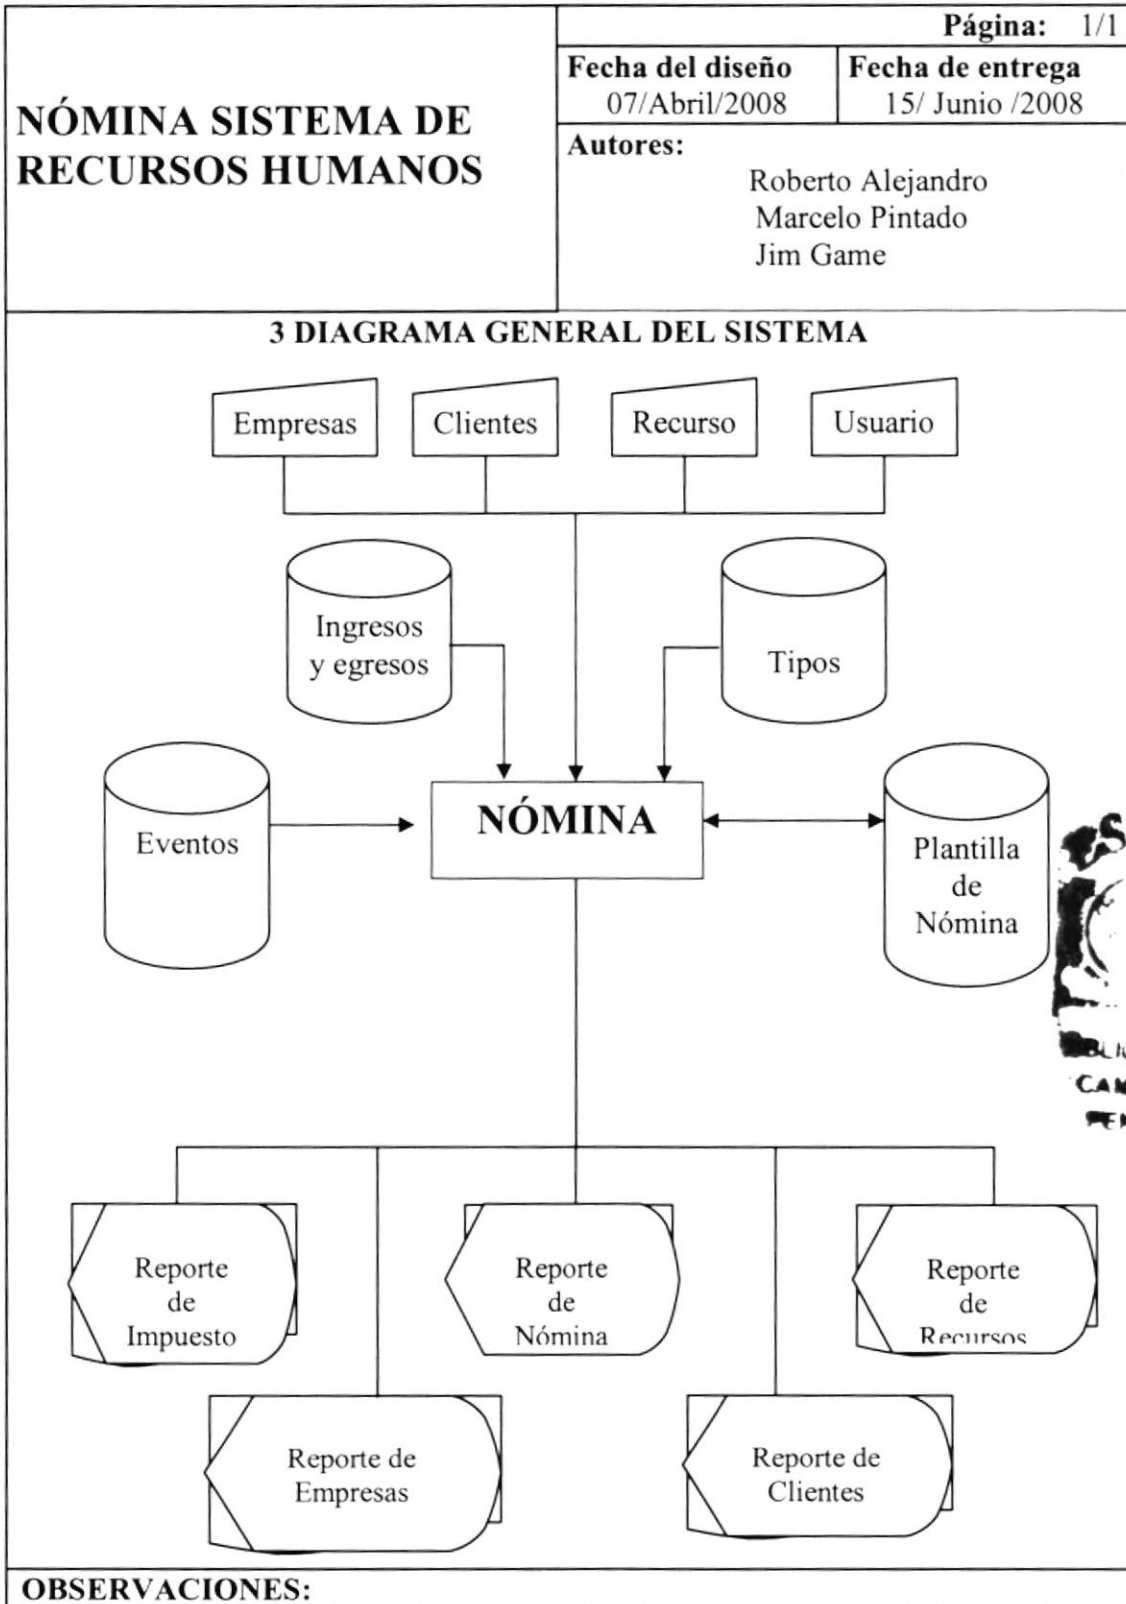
NÓMINA SISTEMA DE RECURSOS HUMANOS

Página: 1/1

| Fecha del diseño | Fecha de entrega |
|---|---|
| 07/Abril/2008 | 15/ Junio /2008 |

Autores:
Roberto Alejandro
Marcelo Pintado
Jim Game

3 DIAGRAMA GENERAL DEL SISTEMA

Empresas
Clientes
Recurso
Usuario

Ingresos y egresos
Tipos

Eventos
NÓMINA
Plantilla de Nómina

Reporte de Impuesto
Reporte de Nómina
Reporte de Recursos
Reporte de Empresas
Reporte de Clientes

OBSERVACIONES: